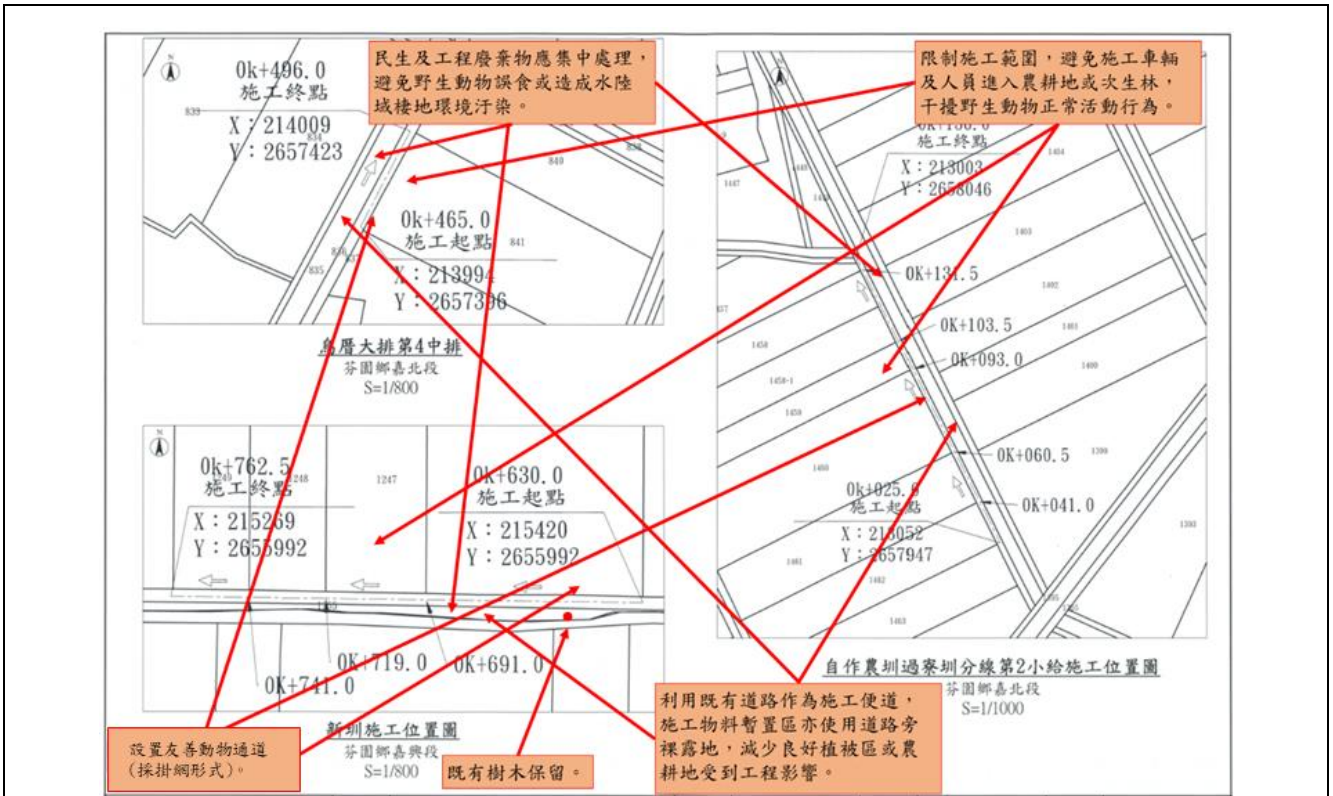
民生及工程廢棄物應集中處理，避免野生動物誤食或造成水陸域棲地環境汙染。

限制施工範圍，避免施工車輛及人員進入農耕地或次生林，干擾野生動物正常活動行為。

0k+496.0
施工終點
X：214009
Y：2657423

839
834
840
838

0k+465.0
施工起點
X：213994
Y：2657396

841
836
837
835

烏曆大排第4中排
芬園鄉嘉北段
S=1/800

0k+130.0
施工終點
X：213003
Y：2658046

1404
1447
1403
1402
1401
1400
1458
1458-1
1459
1460
1399
1461
1462
1463
1393

0K+131.5
0K+103.5
0K+093.0
0K+060.5
0K+041.0

0k+025.0
施工起點
X：213052
Y：2657947

自作農圳過寮圳分線第2小給施工位置圖
芬園鄉嘉北段
S=1/1000

0k+762.5
施工終點
X：215269
Y：2655992

1248
1247

0k+630.0
施工起點
X：215420
Y：2655992

0K+719.0
0K+691.0
0K+741.0

新圳施工位置圖
芬園鄉嘉興段
S=1/800

設置友善動物通道(採掛網形式)。

既有樹木保留。

利用既有道路作為施工便道，施工物料暫置區亦使用道路旁裸露地，減少良好植被區或農耕地受到工程影響。